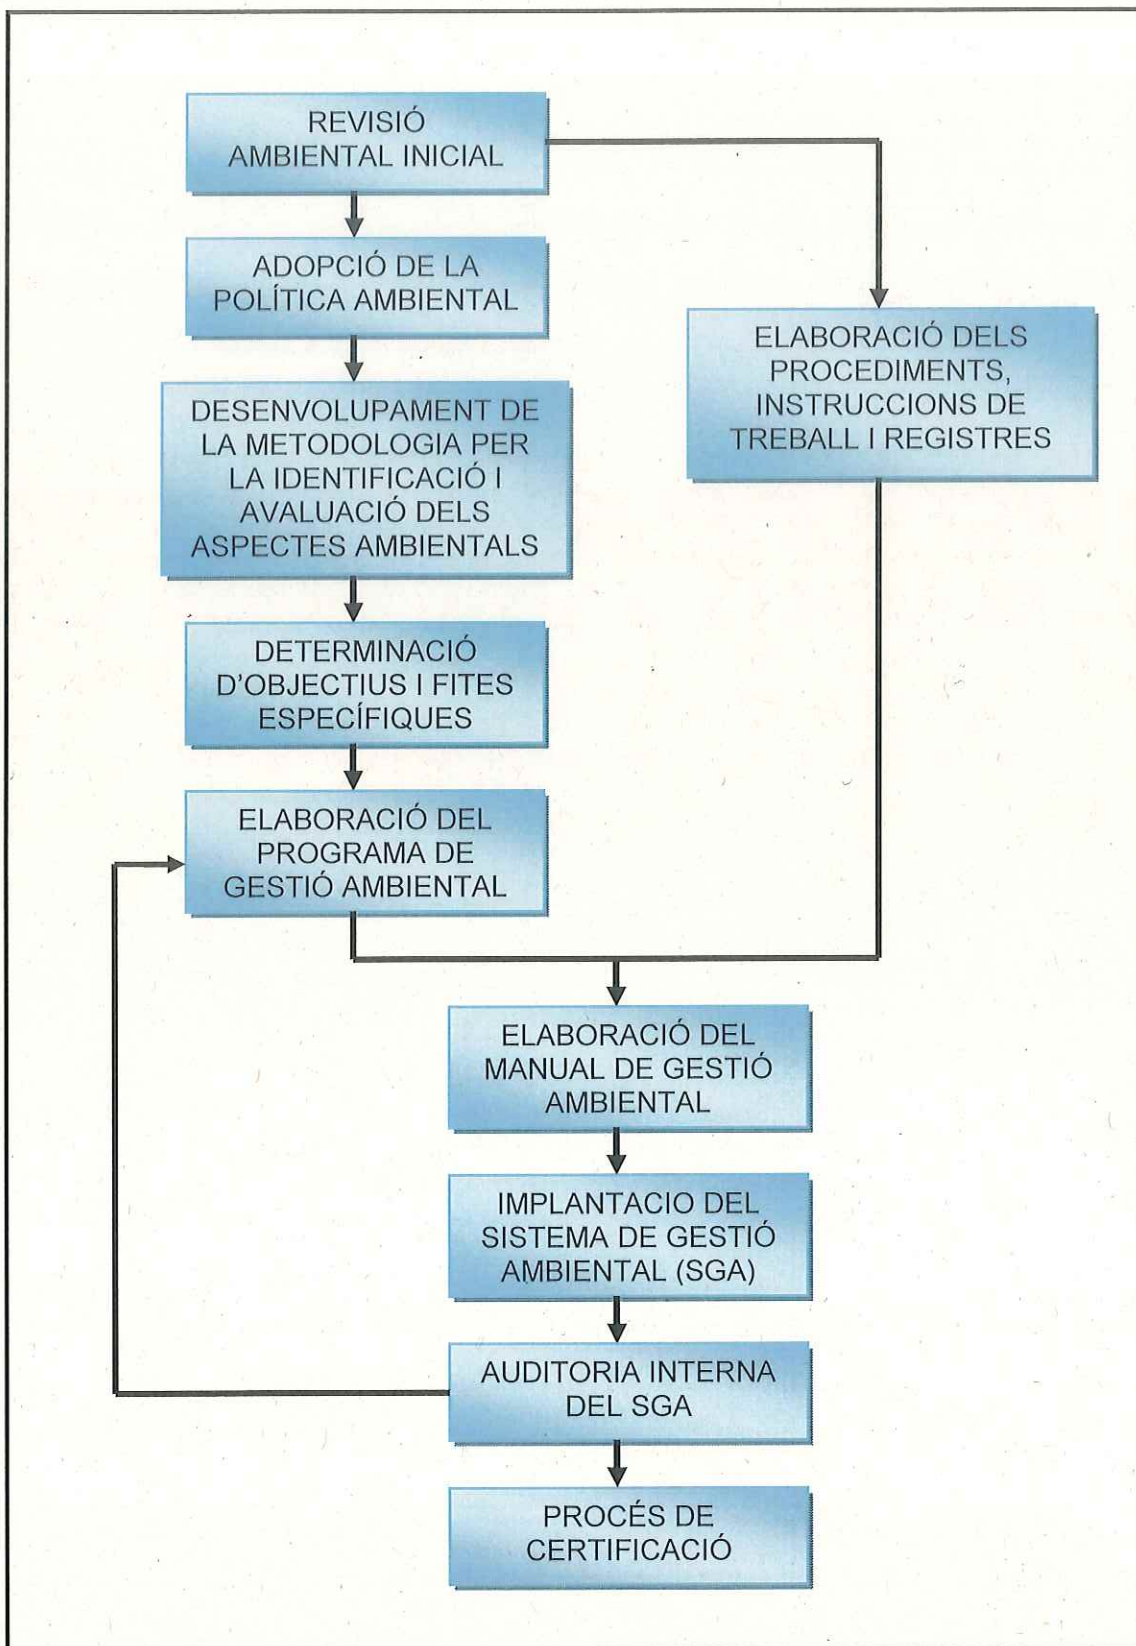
REVISIÓ AMBIENTAL INICIAL

ADOPCIÓ DE LA POLÍTICA AMBIENTAL

DESENVOLUPAMENT DE LA METODOLOGIA PER LA IDENTIFICACIÓ I AVALUACIÓ DELS ASPECTES AMBIENTALS

DETERMINACIÓ D'OBJECTIUS I FITES ESPECÍFIQUES

ELABORACIÓ DEL PROGRAMA DE GESTIÓ AMBIENTAL

ELABORACIÓ DELS PROCEDIMENTS, INSTRUCCIONS DE TREBALL I REGISTRES

ELABORACIÓ DEL MANUAL DE GESTIÓ AMBIENTAL

IMPLANTACIO DEL SISTEMA DE GESTIÓ AMBIENTAL (SGA)

AUDITORIA INTERNA DEL SGA

PROCÉS DE CERTIFICACIÓ